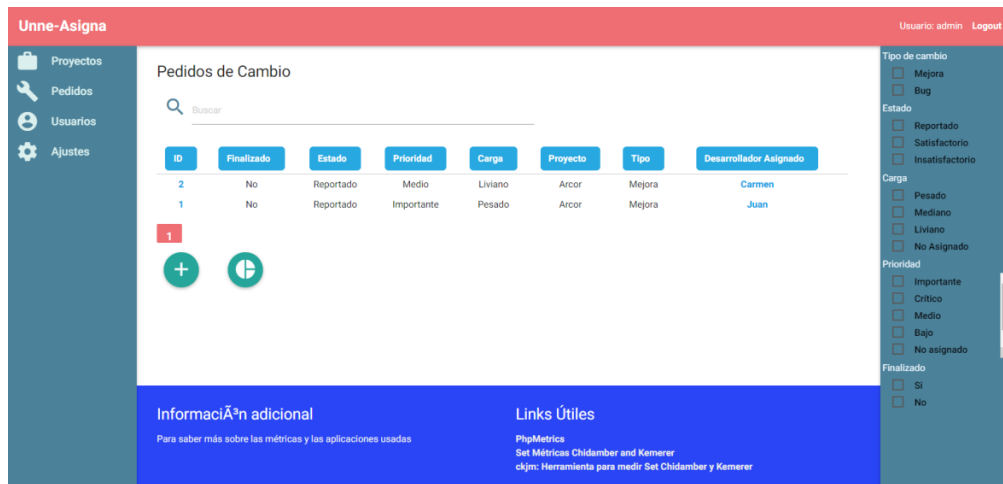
Unne-Asigna

Usuario: admin Logout

Proyectos
Pedidos
Usuarios
Ajustes

Pedidos de Cambio

Buscar

| ID | Finalizado | Estado | Prioridad | Carga | Proyecto | Tipo | Desarrollador Asignado |
|---|---|---|---|---|---|---|---|
| 2 | No | Reportado | Medio | Liviano | Arcor | Mejora | Carmen |
| 1 | No | Reportado | Importante | Pesado | Arcor | Mejora | Juan |

1

Tipo de cambio
Mejora
Bug
Estado
Reportado
Satisfactorio
Insatisfactorio
Carga
Pesado
Mediano
Liviano
No Asignado
Prioridad
Importante
Crítico
Medio
Bajo
No asignado
Finalizado
Si
No

InformaciÃ³n adicional
Para saber más sobre las métricas y las aplicaciones usadas

Links Útiles
PhpMetrics
Set Métricas Chidamber and Kemerer
ckjm: Herramienta para medir Set Chidamber y Kemerer